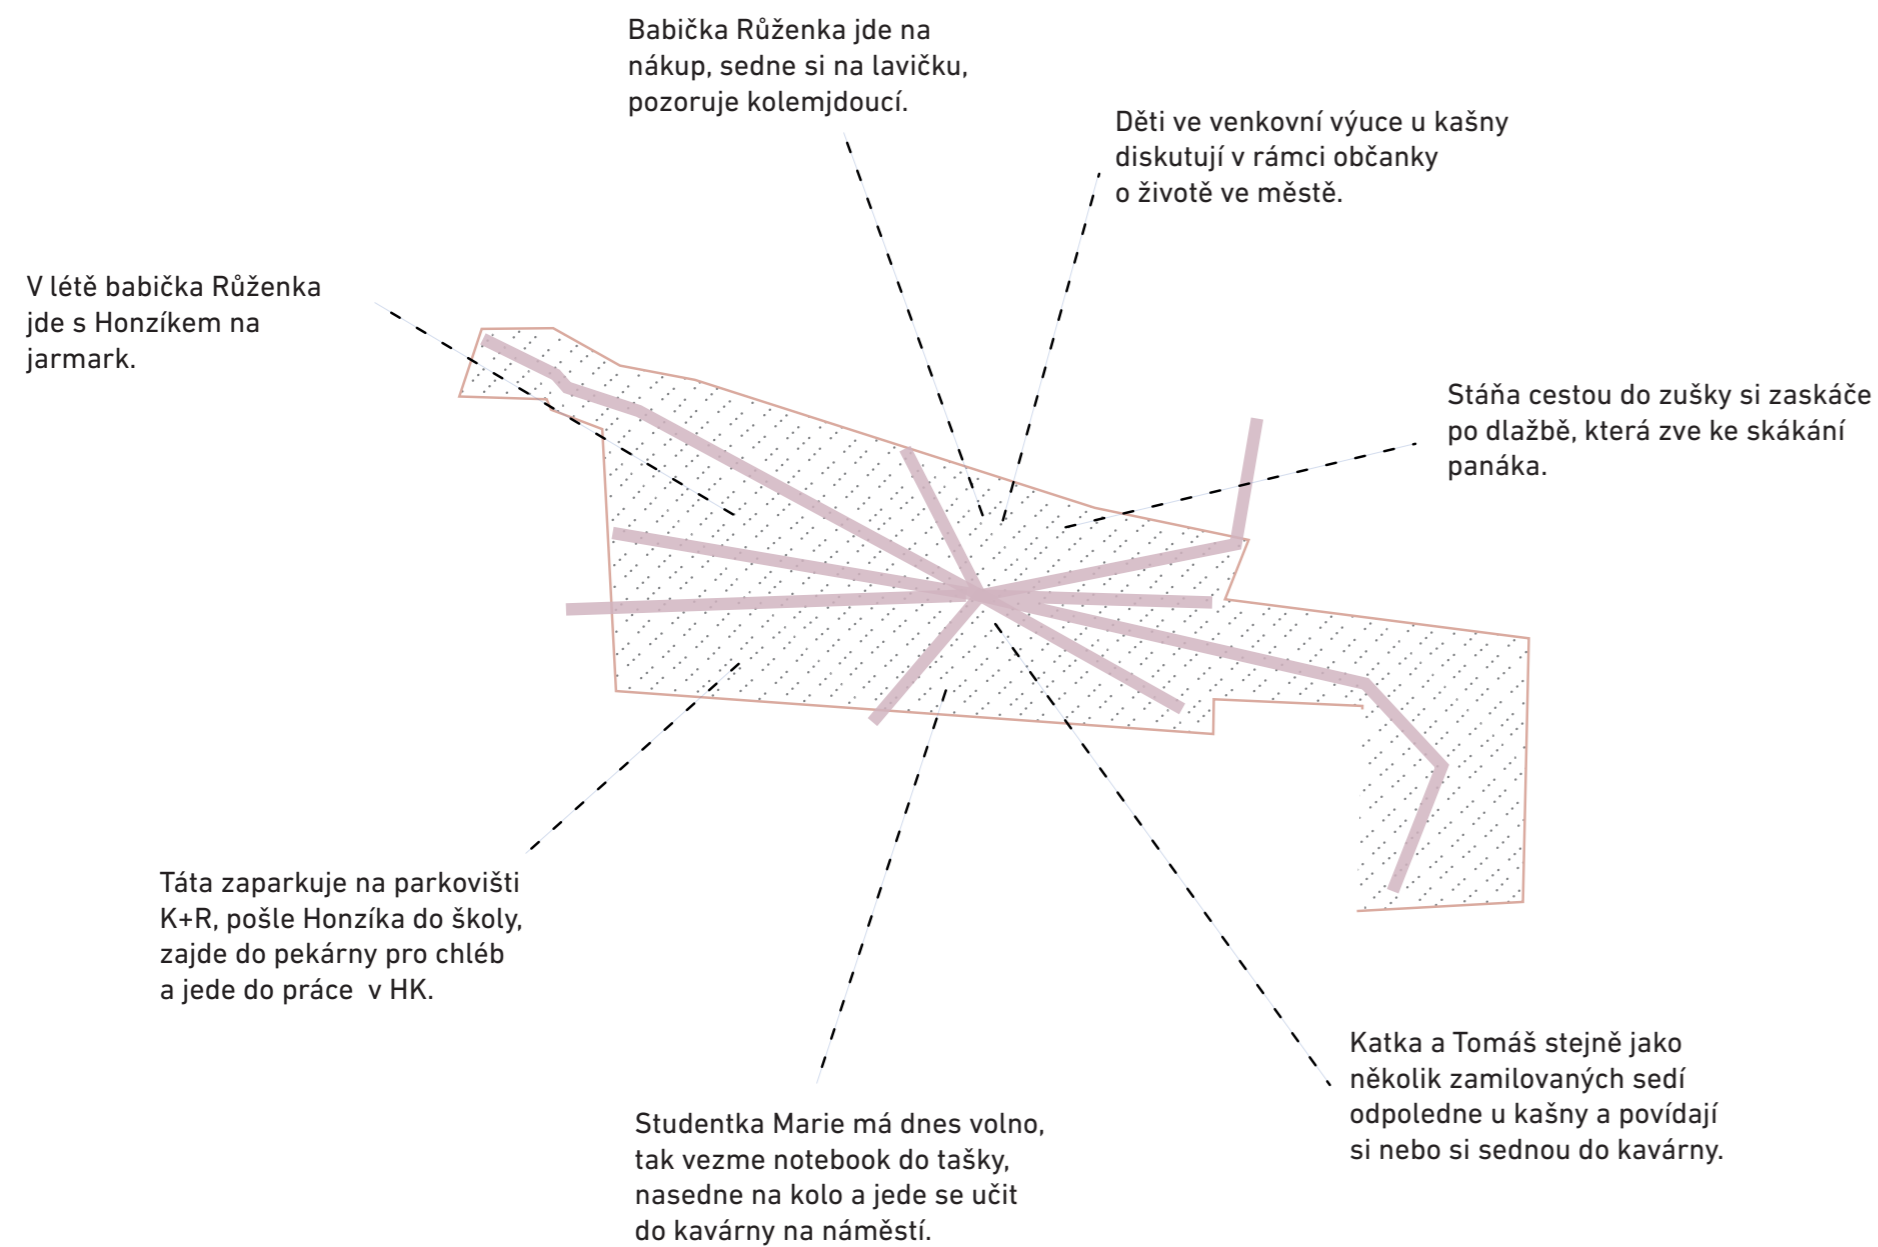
Babička Růženka jde na nákup, sedne si na lavičku, pozoruje kolemjdoucí.

Děti ve venkovní výuce u kašny diskutují v rámci občanky o životě ve městě.

V létě babička Růženka jde s Honzíkem na jarmark.

Stáňa cestou do zušky si zaskáče po dlažbě, která zve ke skákání panáka.

Táta zaparkuje na parkovišti K+R, pošle Honzíka do školy, zajde do pekárny pro chléb a jede do práce v HK.

Katka a Tomáš stejně jako několik zamilovaných sedí odpoledne u kašny a povídají si nebo si sednou do kavárny.

Studentka Marie má dnes volno, tak vezme notebook do tašky, nasedne na kolo a jede se učit do kavárny na náměstí.